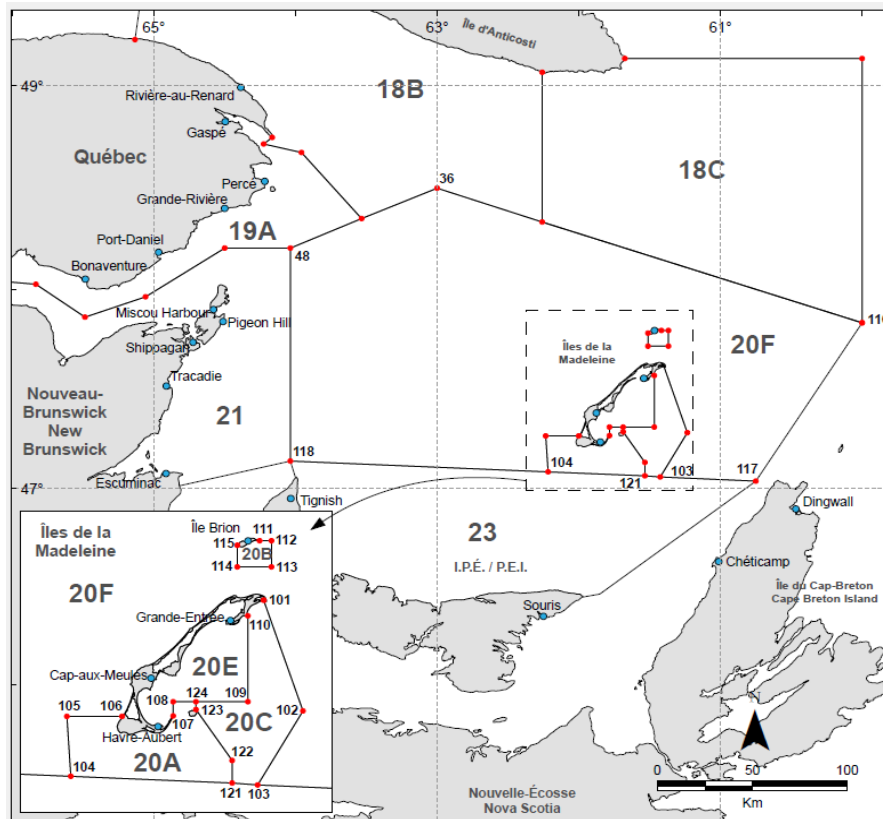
65°
63°
Île d'Anticosti
61°
49°
Rivière-au-Renard
18B
Gaspé
Québec
Percé
18C
36
Grande-Rivière
19A
Port-Daniel
48
Bonaventure
Miscou Harbour
Pigeon Hill
Shippagan
Îles de la Madeleine
20F
116
Tracadie
Nouveau-Brunswick
New Brunswick
21
118
104
103
117
121
47°
Escuminac
Tignish
Dingwall
Îles de la Madeleine
Île Brion
111
115
112
20B
114
113
23
20F
I.P.É. / P.E.I.
Chéticamp
Île du Cap-Breton
Cape Breton Island
101
Grande-Entrée
110
Souris
20E
Cap-aux-Meules
124
109
105
106
108
123
102
107
20C
Havre-Aubert
122
104
20A
121
103
0
50
100
Km
Nouvelle-Écosse
Nova Scotia